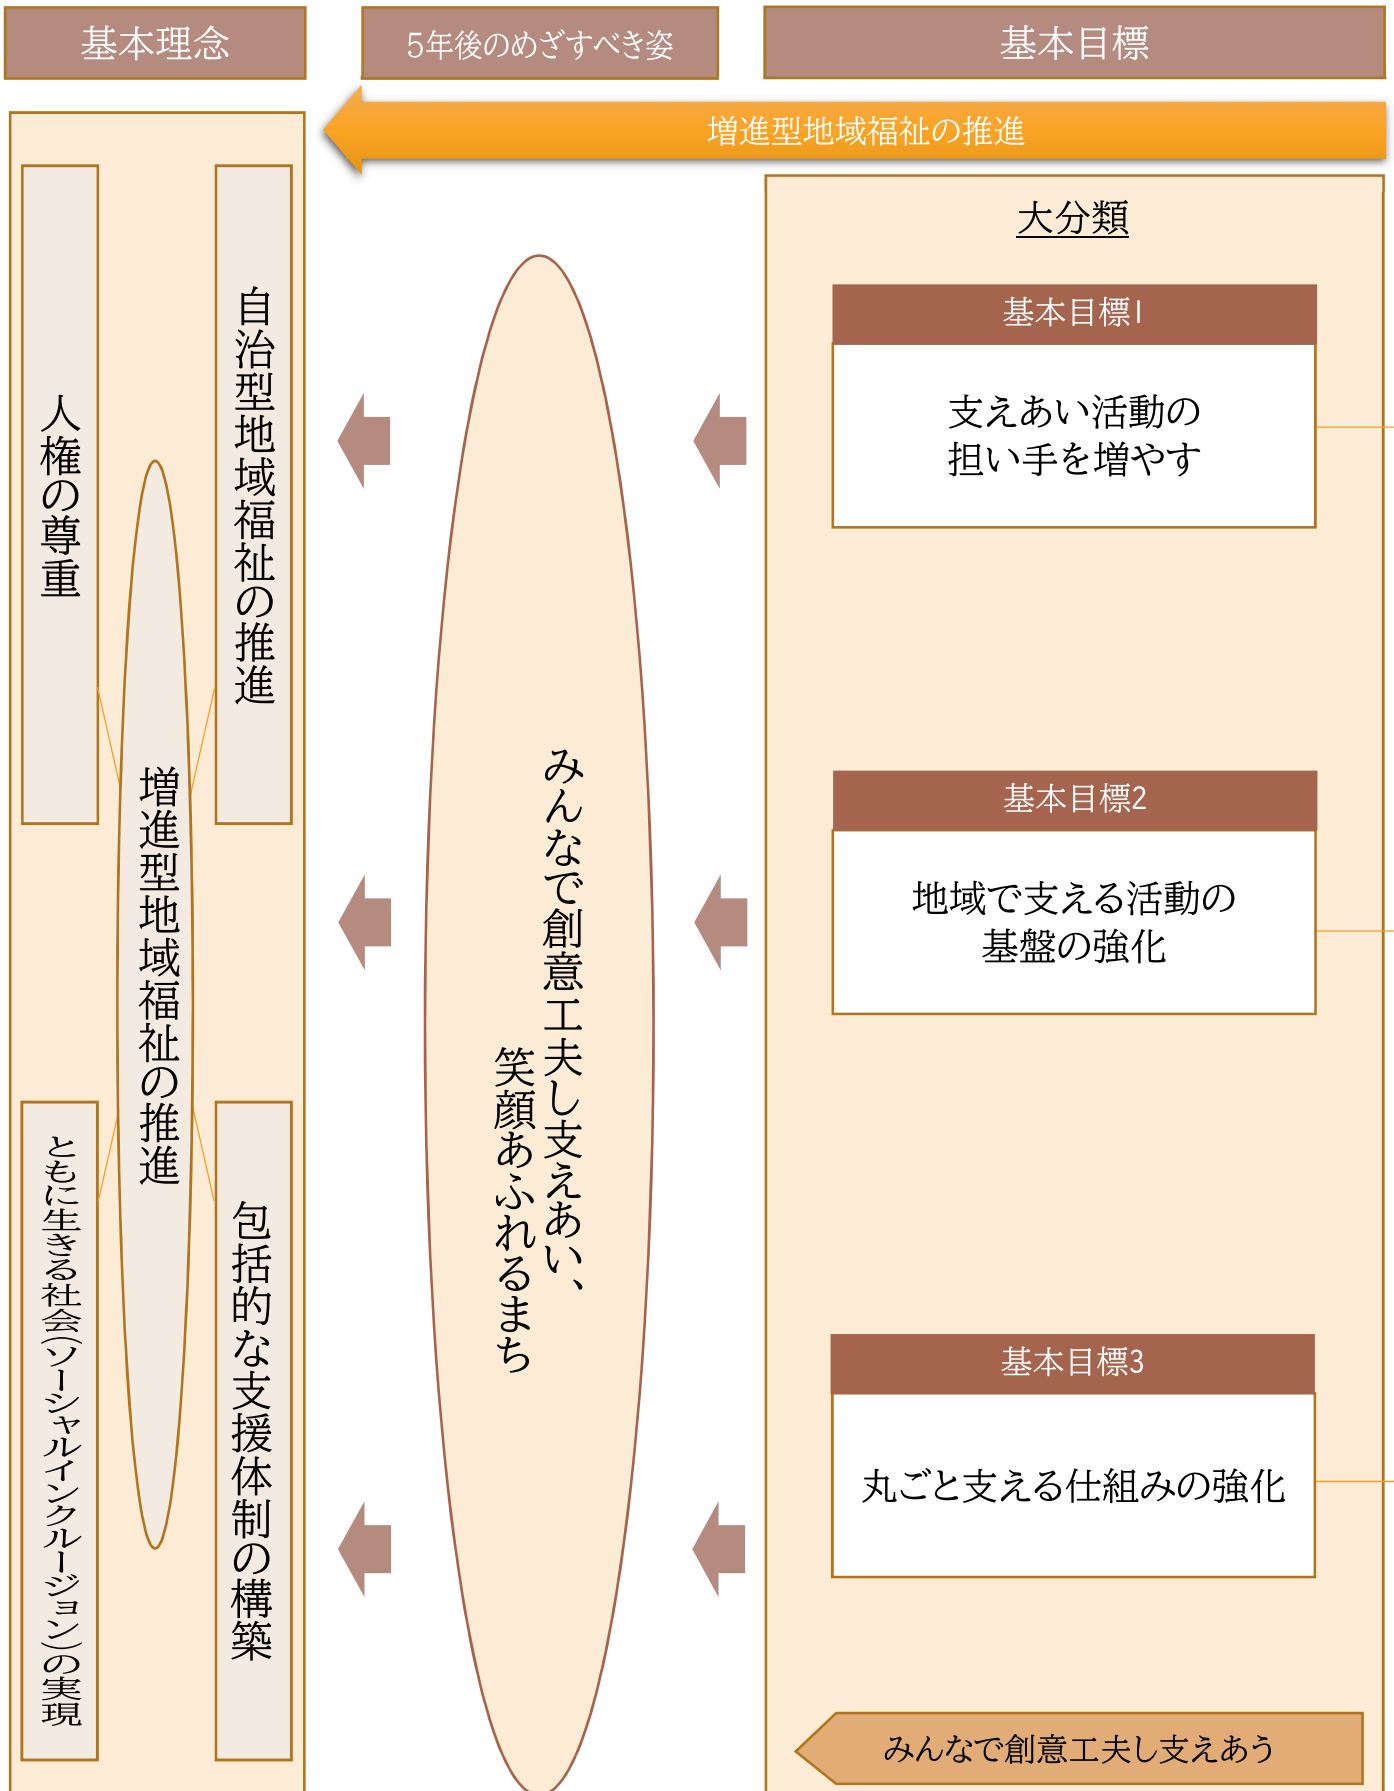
基本理念

5年後のめざすべき姿

基本目標

増進型地域福祉の推進

人権の尊重

自治型地域福祉の推進

増進型地域福祉の推進

ともに生きる社会(ソーシャルインクルージョン)の実現

包括的な支援体制の構築

みんなで創意工夫し支えあい、笑顔あふれるまち

大分類

基本目標1

支えあい活動の担い手を増やす

基本目標2

地域で支える活動の基盤の強化

基本目標3

丸ごと支える仕組みの強化

みんなで創意工夫し支えあう